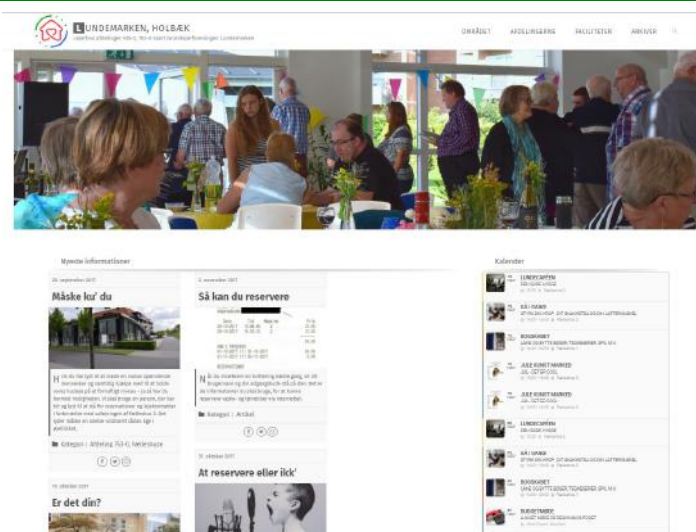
LUNDEMARKEN, HOLBÆK

OMRÅDET AFDELINGERNE FACILITETER ARKIVER

Nyeste informationer

Måske ku' du

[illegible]

Kategori: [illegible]

19. oktober 2017

Er det din?

Så kan du reservere

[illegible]

Kategori | Artikel

31. oktober 2017

At reservere eller ikk'

Kalender

LUNDECAFEEN

BÅL I HAVEN

BOGBASET

JULE KUNST MARKED

JULE KUNST MARKED

LUNDECAFEEN

BÅL I HAVEN

BOGBASET

BUSSETURE

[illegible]